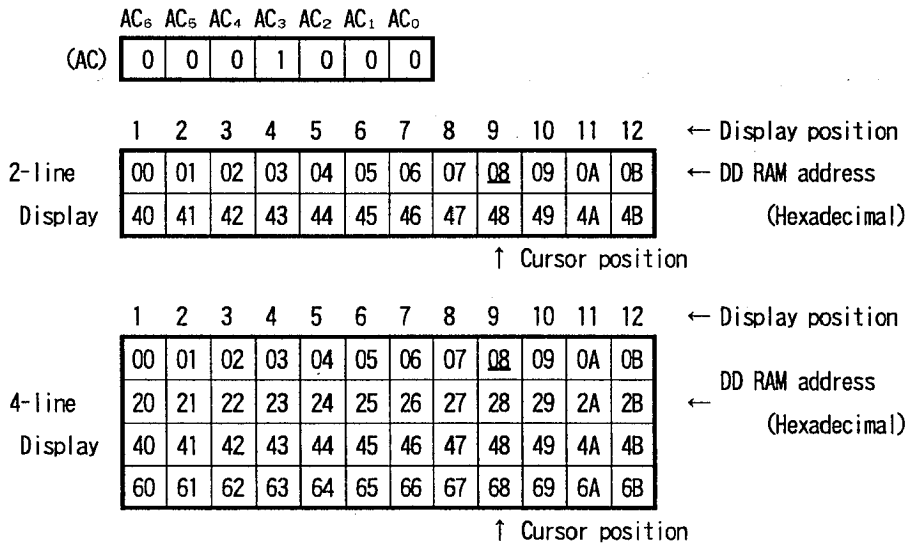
$AC_6$ $AC_5$ $AC_4$ $AC_3$ $AC_2$ $AC_1$ $AC_0$

(AC)

| 0 | 0 | 0 | 1 | 0 | 0 | 0 |
|---|---|---|---|---|---|---|

| | 1 | 2 | 3 | 4 | 5 | 6 | 7 | 8 | 9 | 10 | 11 | 12 | ← Display position |
|---|---|---|---|---|---|---|---|---|---|---|---|---|---|
| 2-line | 00 | 01 | 02 | 03 | 04 | 05 | 06 | 07 | 08 | 09 | 0A | 0B | ← DD RAM address |
| Display | 40 | 41 | 42 | 43 | 44 | 45 | 46 | 47 | 48 | 49 | 4A | 4B | (Hexadecimal) |

↑ Cursor position

| | 1 | 2 | 3 | 4 | 5 | 6 | 7 | 8 | 9 | 10 | 11 | 12 | ← Display position |
|---|---|---|---|---|---|---|---|---|---|---|---|---|---|
| | 00 | 01 | 02 | 03 | 04 | 05 | 06 | 07 | 08 | 09 | 0A | 0B | DD RAM address |
| 4-line | 20 | 21 | 22 | 23 | 24 | 25 | 26 | 27 | 28 | 29 | 2A | 2B | ← |
| Display | 40 | 41 | 42 | 43 | 44 | 45 | 46 | 47 | 48 | 49 | 4A | 4B | (Hexadecimal) |
| | 60 | 61 | 62 | 63 | 64 | 65 | 66 | 67 | 68 | 69 | 6A | 6B | |

↑ Cursor position